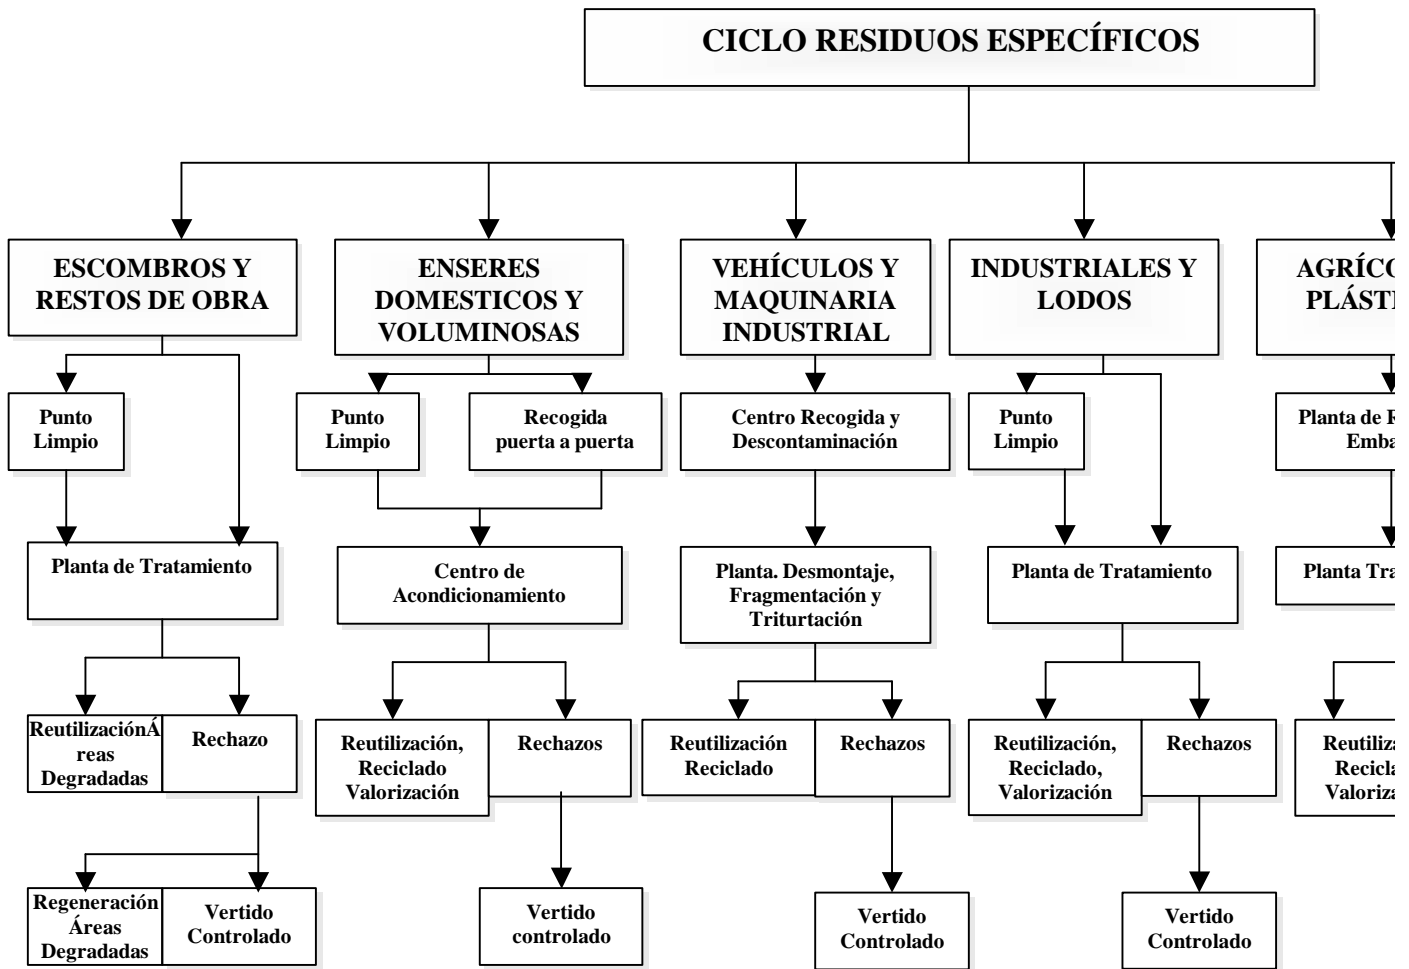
CICLO RESIDUOS ESPECÍFICOS

ESCOMBROS Y RESTOS DE OBRA

Punto Limpio

Planta de Tratamiento

ReutilizaciónÁreas Degradadas

Rechazo

Regeneración Áreas Degradadas

Vertido Controlado

ENSERES DOMESTICOS Y VOLUMINOSAS

Punto Limpio

Recogida puerta a puerta

Centro de Acondicionamiento

Reutilización, Reciclado Valorización

Rechazos

Vertido controlado

VEHÍCULOS Y MAQUINARIA INDUSTRIAL

Centro Recogida y Descontaminación

Planta. Desmontaje, Fragmentación y Triturtación

Reutilización Reciclado

Rechazos

Vertido Controlado

INDUSTRIALES Y LODOS

Punto Limpio

Planta de Tratamiento

Reutilización, Reciclado, Valorización

Rechazos

Vertido Controlado

AGRÍCO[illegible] PLÁST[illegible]

Planta de R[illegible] Emba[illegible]

Planta Tra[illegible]

Reutiliza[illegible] Recicla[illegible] Valoriza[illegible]